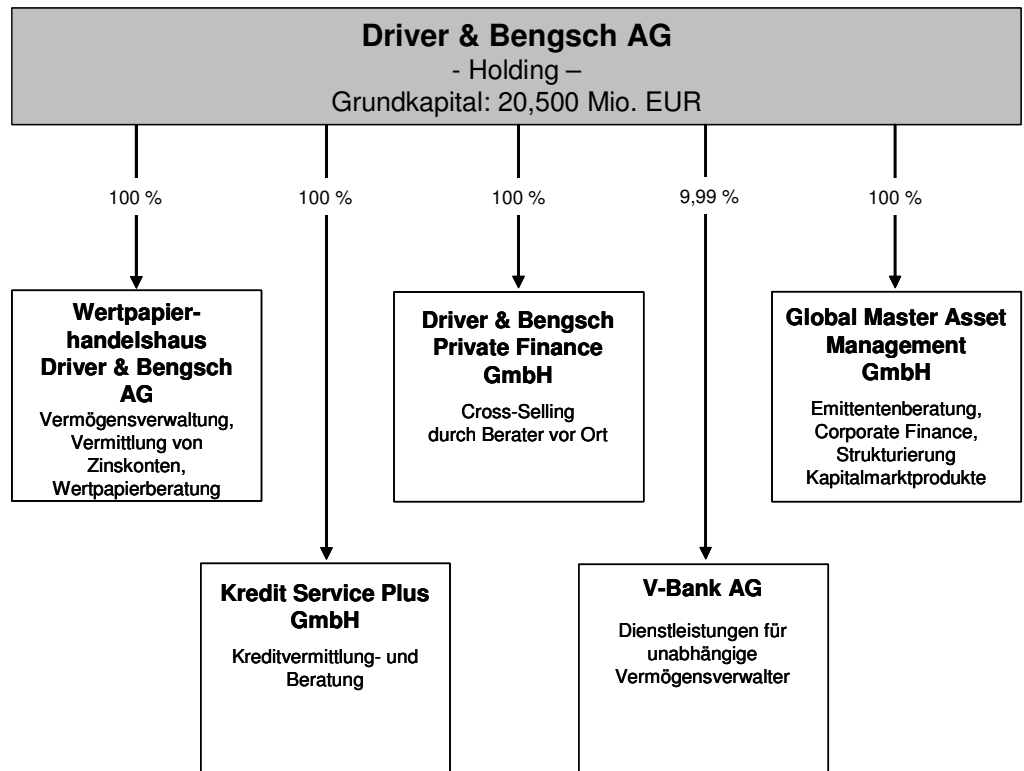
Driver & Bengsch AG
- Holding –
Grundkapital: 20,500 Mio. EUR

100 %

100 %

100 %

9,99 %

100 %

Wertpapierhandelshaus Driver & Bengsch AG
Vermögensverwaltung, Vermittlung von Zinskonten, Wertpapierberatung

Driver & Bengsch Private Finance GmbH
Cross-Selling durch Berater vor Ort

Global Master Asset Management GmbH
Emittentenberatung, Corporate Finance, Strukturierung Kapitalmarktprodukte

Kredit Service Plus GmbH
Kreditvermittlung- und Beratung

V-Bank AG
Dienstleistungen für unabhängige Vermögensverwalter